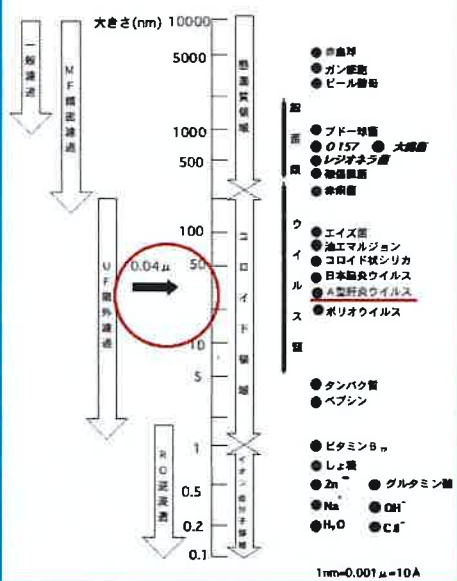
一般濾過

MF精密濾過

UF限外濾過

RO逆浸透

大きさ(nm) 10000
5000
1000
500
100
50
10
5
1
0.5
0.2
0.1

0.04μ

懸濁質領域

コロイド領域

イオン・低分子領域

細菌類

ウイルス類

● 赤血球
● ガン細胞
● ビール酵母
● ブドー球菌
● O157 ● 大腸菌
● レジオネラ菌
● 緑膿菌
● 赤痢菌
● エイズ菌
● 油エマルジョン
● コロイド状シリカ
● 日本脳炎ウイルス
● A型肝炎ウイルス
● ポリオウイルス
● タンパク質
● ペプシン
● ビタミン$B_{12}$
● しょ糖
● $Zn^{++}$ ● グルタミン酸
● $Na^{+}$ ● $OH^{-}$
● $H_2O$ ● $Cl^{-}$

1nm=0.001μ=10Å